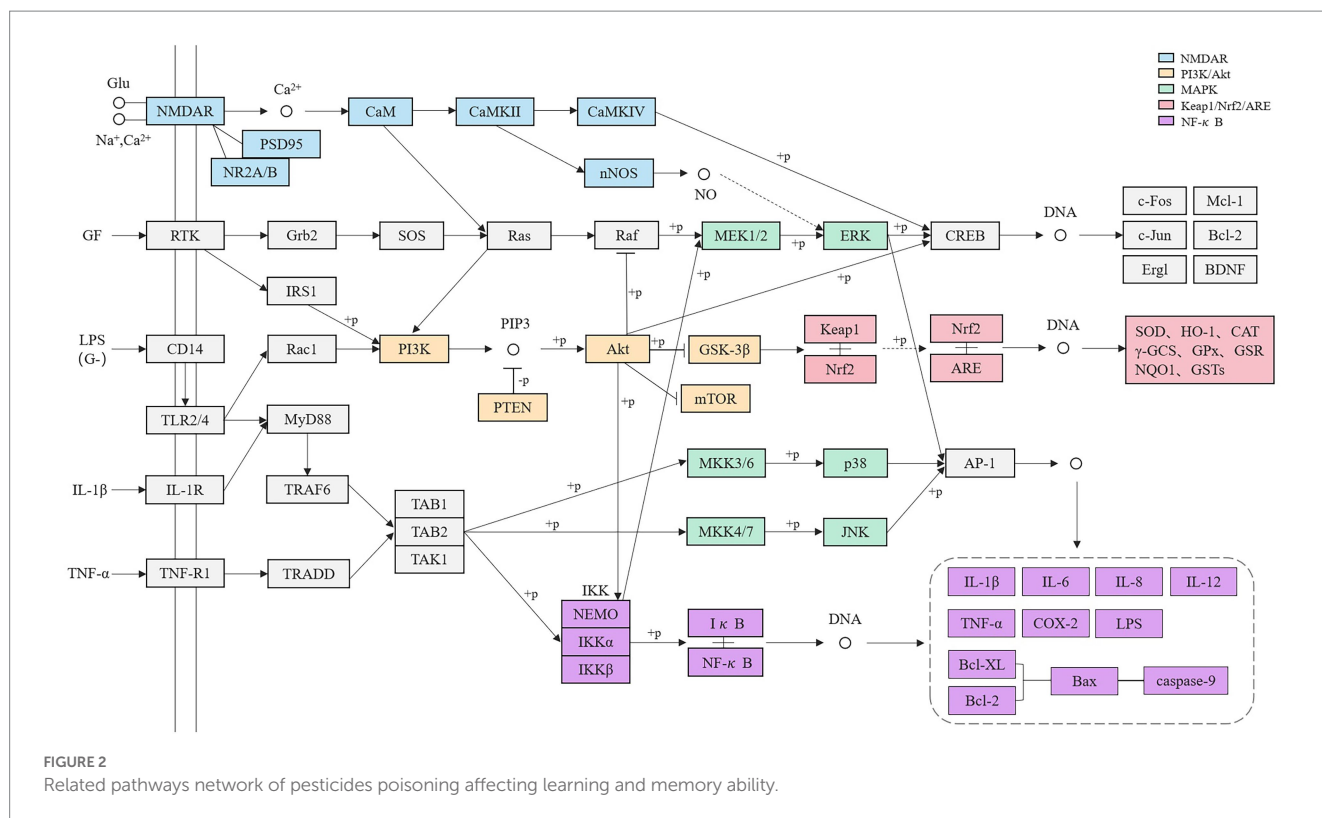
NMDAR
PI3K/Akt
MAPK
Keap1/Nrf2/ARE
NF-κ B

Glu
NMDAR
Na$^+$,Ca$^{2+}$
Ca$^{2+}$
CaM
CaMKII
CaMKIV
PSD95
NR2A/B
nNOS
NO
+p
GF
RTK
Grb2
SOS
Ras
Raf
+p
MEK1/2
+p
ERK
+p
CREB
DNA
c-Fos
Mcl-1
c-Jun
Bcl-2
Ergl
BDNF
+p
+p
+p
IRS1
+p
LPS (G-)
CD14
Rac1
PI3K
PIP3
+p
Akt
+p
GSK-3β
Keap1
Nrf2
+p
Nrf2
ARE
DNA
SOD、HO-1、CAT γ-GCS、GPx、GSR NQO1、GSTs
-p
PTEN
mTOR
+p
TLR2/4
MyD88
IL-1β
IL-1R
TRAF6
MKK3/6
+p
p38
AP-1
+p
TAB1
TAB2
TAK1
+p
+p
MKK4/7
+p
JNK
TNF-α
TNF-R1
TRADD
IKK
+p
NEMO
IKKα
IKKβ
+p
I κ B
NF-κ B
DNA
IL-1β
IL-6
IL-8
IL-12
TNF-α
COX-2
LPS
Bcl-XL
Bcl-2
Bax
caspase-9

FIGURE 2
Related pathways network of pesticides poisoning affecting learning and memory ability.